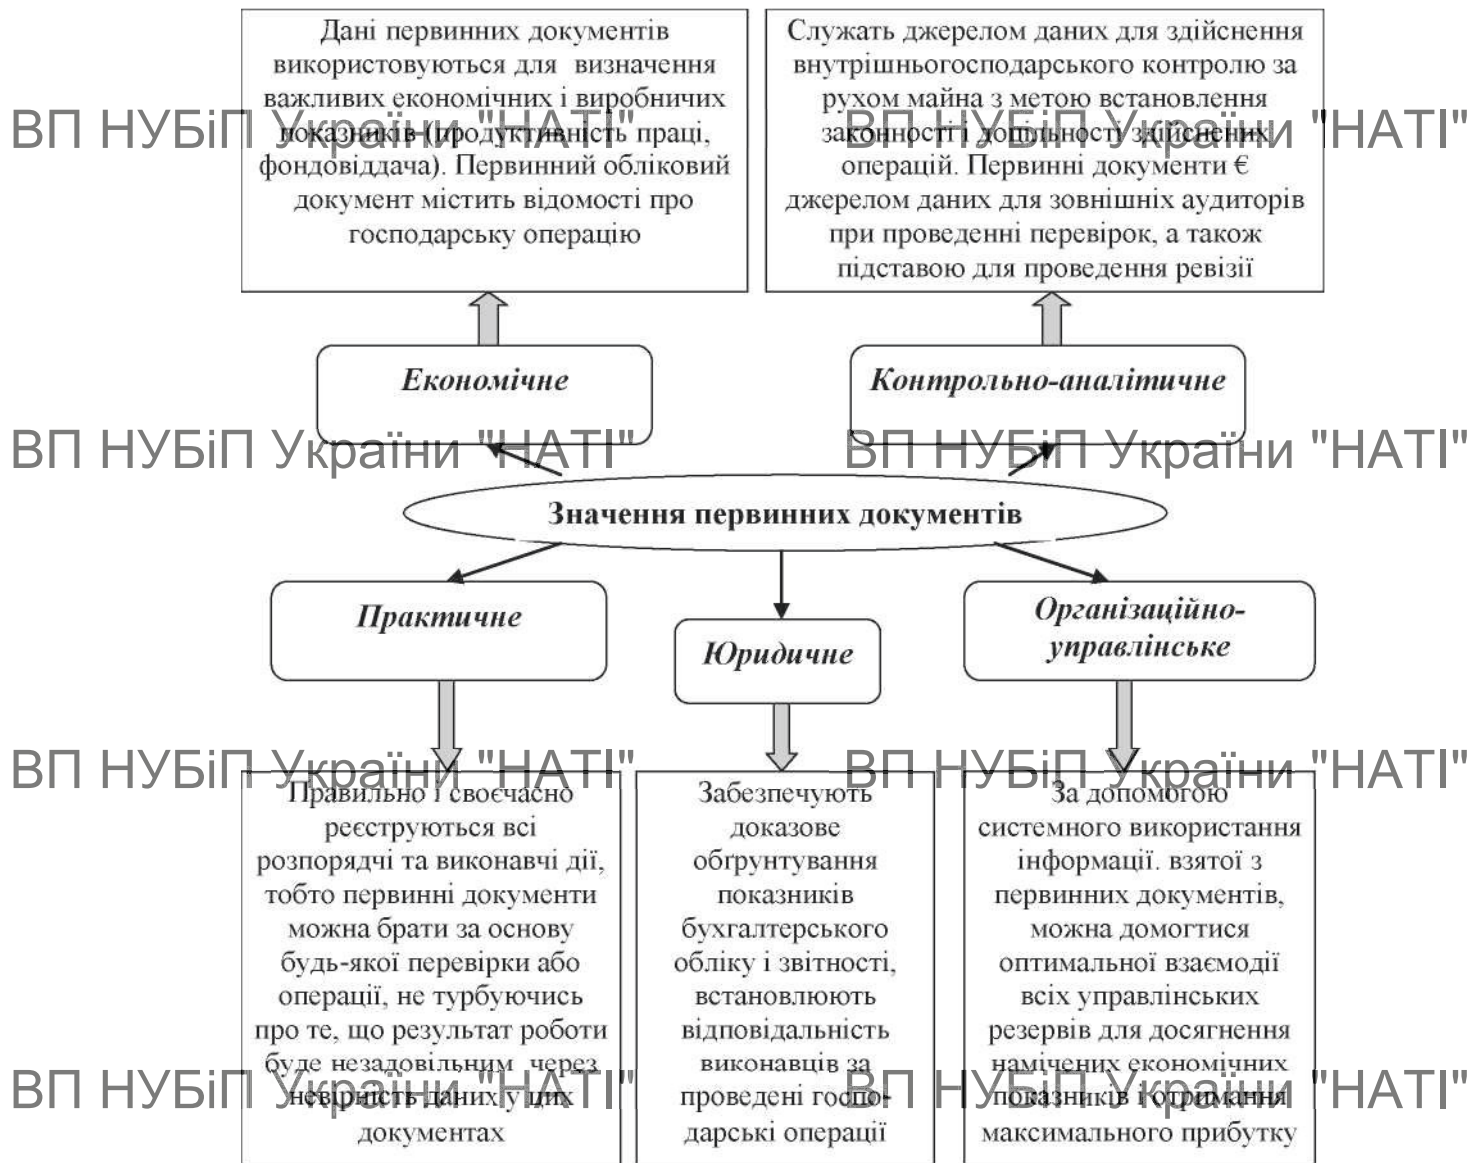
Дані первинних документів використовуються для визначення важливих економічних і виробничих показників (продуктивність праці, фондовіддача). Первинний обліковий документ містить відомості про господарську операцію

Служать джерелом даних для здійснення внутрішньогосподарського контролю за рухом майна з метою встановлення законності і доцільності здійснених операцій. Первинні документи є джерелом даних для зовнішніх аудиторів при проведенні перевірок, а також підставою для проведення ревізії

ВП НУБіП України "НАТІ"

ВП НУБіП України "НАТІ"

Економічне

Контрольно-аналітичне

ВП НУБіП України "НАТІ"

ВП НУБіП України "НАТІ"

Значення первинних документів

Практичне

Юридичне

Організаційно-управлінське

ВП НУБіП України "НАТІ"

ВП НУБіП України "НАТІ"

Правильно і своєчасно реєструються всі розпорядчі та виконавчі дії, тобто первинні документи можна брати за основу будь-якої перевірки або операції, не турбуючись про те, що результат роботи буде незадовільним через невірність даних у цих документах

Забезпечують доказове обґрунтування показників бухгалтерського обліку і звітності, встановлюють відповідальність виконавців за проведені господарські операції

За допомогою системного використання інформації. взятої з первинних документів, можна домогтися оптимальної взаємодії всіх управлінських резервів для досягнення намічених економічних показників і отримання максимального прибутку

ВП НУБіП України "НАТІ"

ВП НУБіП України "НАТІ"